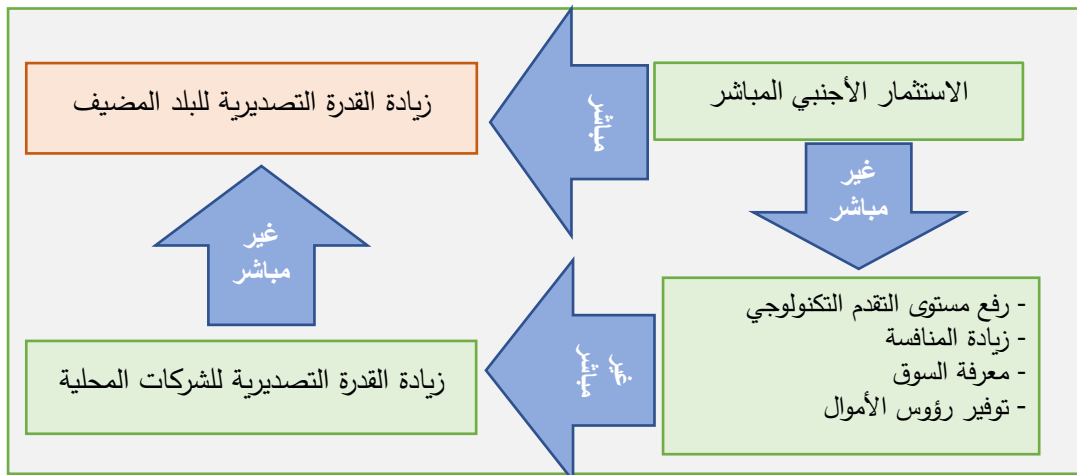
الاستثمار الأجنبي المباشر

مباشر

زيادة القدرة التصديرية للبلد المضيف

غير مباشر

- رفع مستوى التقدم التكنولوجي
- زيادة المنافسة
- معرفة السوق
- توفير رؤوس الأموال

غير مباشر

زيادة القدرة التصديرية للشركات المحلية

غير مباشر